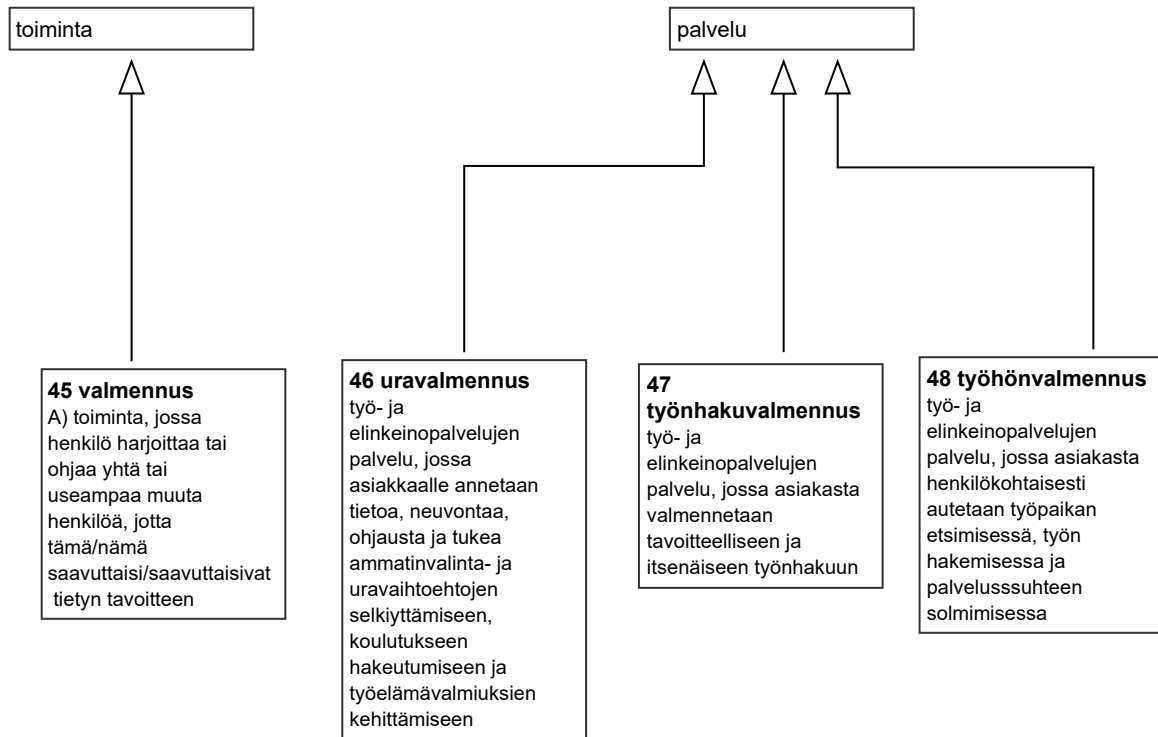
toiminta

palvelu

**45 valmennus**
A) toiminta, jossa henkilö harjoittaa tai ohjaa yhtä tai useampaa muuta henkilöä, jotta tämä/nämä saavuttaisi/saavuttaisivat tietyn tavoitteen

**46 uravalmennus**
työ- ja elinkeinopalvelujen palvelu, jossa asiakkaalle annetaan tietoa, neuvontaa, ohjausta ja tukea ammatinvalinta- ja uravaihtoehtojen selkiyttämiseen, koulutukseen hakeutumiseen ja työelämävalmiuksien kehittämiseen

**47 työnhakuvalmennus**
työ- ja elinkeinopalvelujen palvelu, jossa asiakasta valmennetaan tavoitteelliseen ja itsenäiseen työnhakuun

**48 työhönvalmennus**
työ- ja elinkeinopalvelujen palvelu, jossa asiakasta henkilökohtaisesti autetaan työpaikan etsimisessä, työn hakemisessa ja palvelusssuhteen solmimisessa